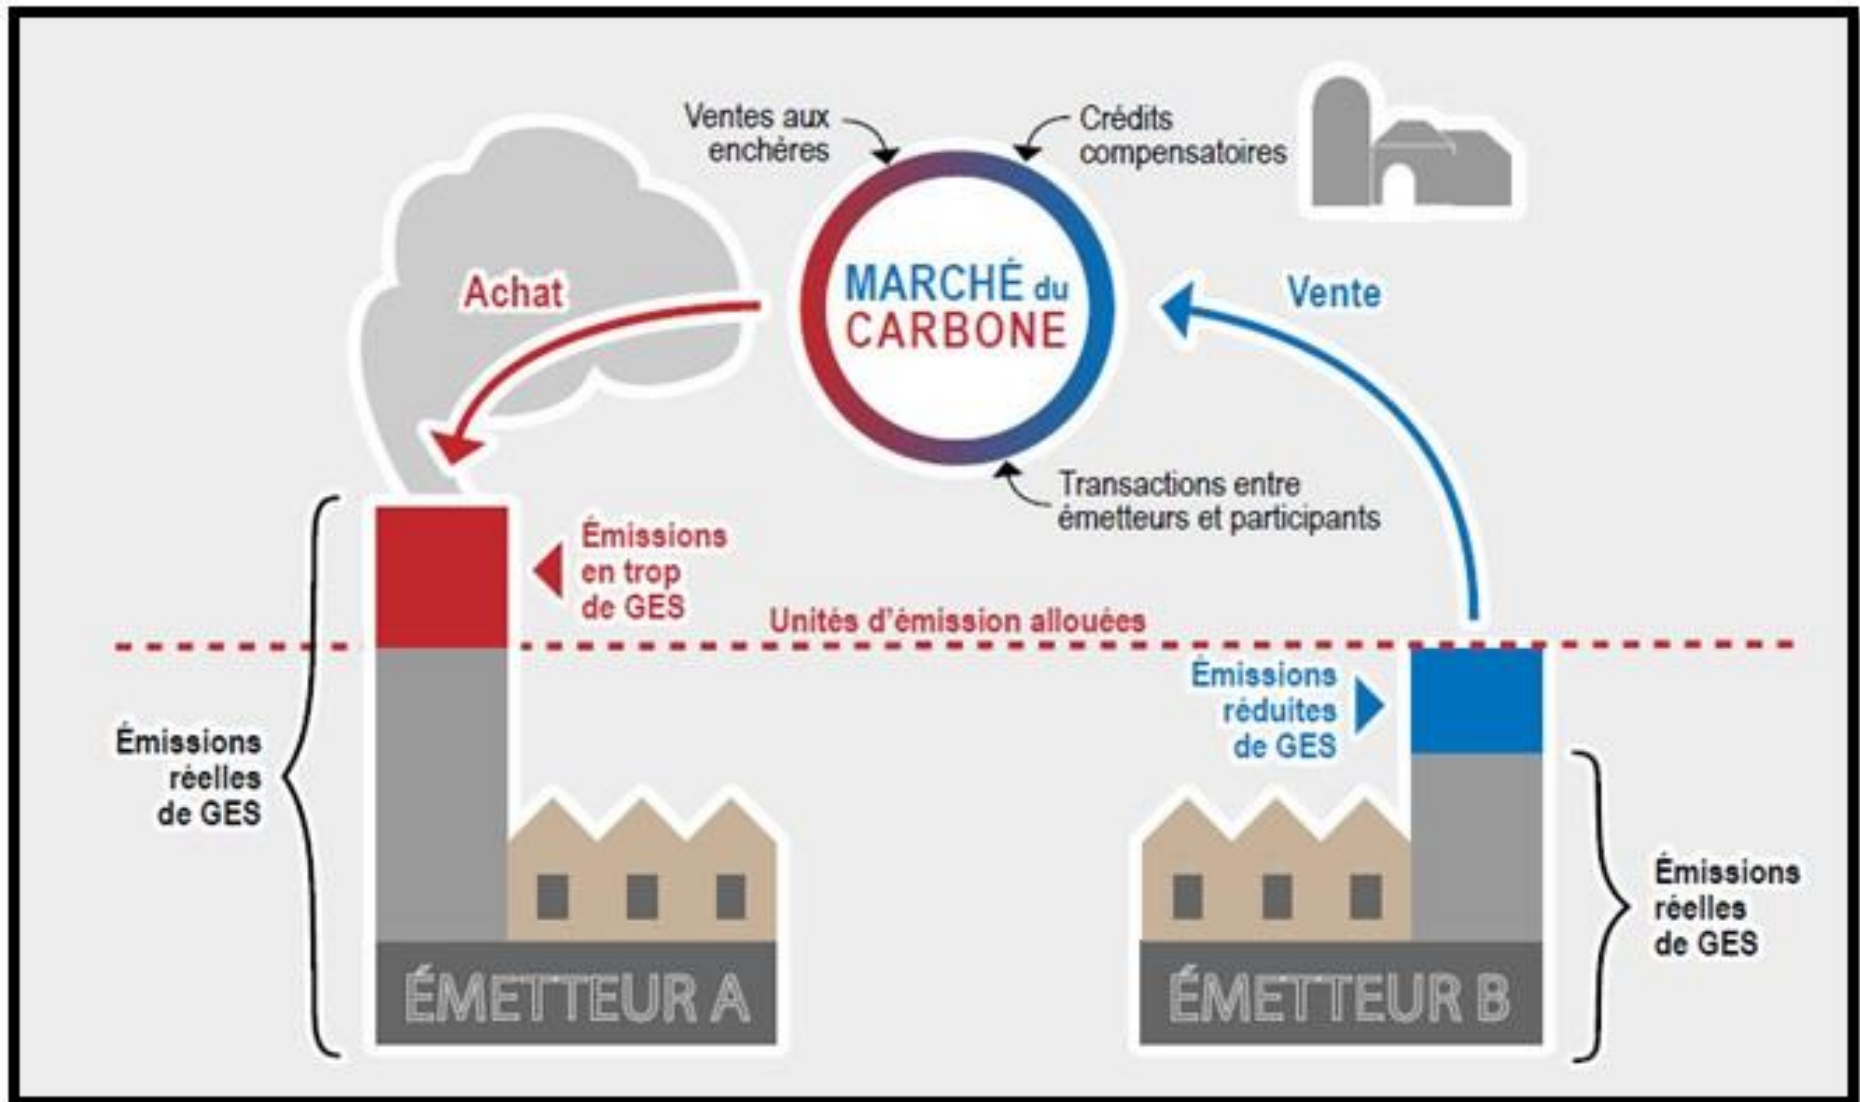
Ventes aux enchères

Crédits compensatoires

MARCHÉ du CARBONE

Achat

Vente

Transactions entre émetteurs et participants

Émissions en trop de GES

Unités d'émission allouées

Émissions réduites de GES

Émissions réelles de GES

Émissions réelles de GES

ÉMETTEUR A

ÉMETTEUR B